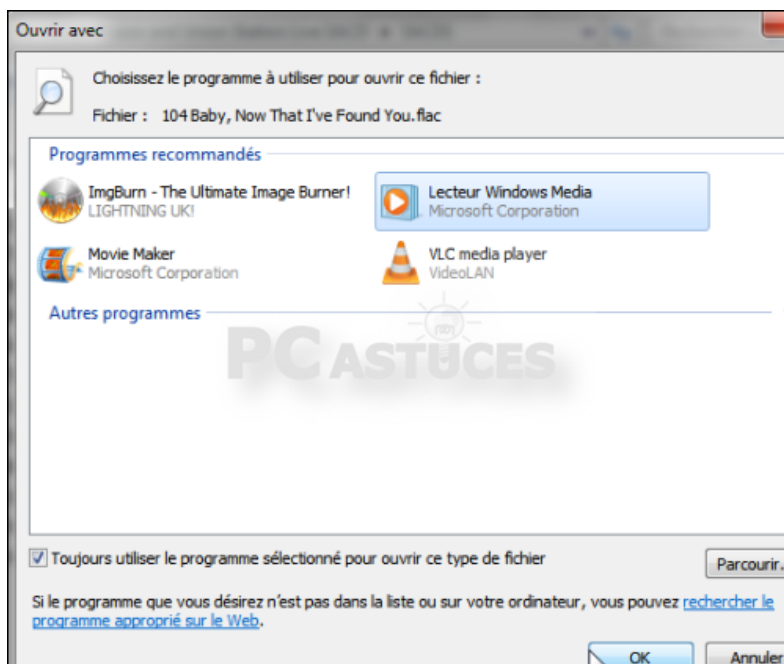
Ouvrir avec

Choisissez le programme à utiliser pour ouvrir ce fichier :

Fichier : 104 Baby, Now That I've Found You.flac

Programmes recommandés

ImgBurn - The Ultimate Image Burner!
LIGHTNING UK!

Lecteur Windows Media
Microsoft Corporation

Movie Maker
Microsoft Corporation

VLC media player
VideoLAN

Autres programmes

PC ASTUCES

Toujours utiliser le programme sélectionné pour ouvrir ce type de fichier

Parcourir...

Si le programme que vous désirez n'est pas dans la liste ou sur votre ordinateur, vous pouvez rechercher le programme approprié sur le Web.

OK

Annuler